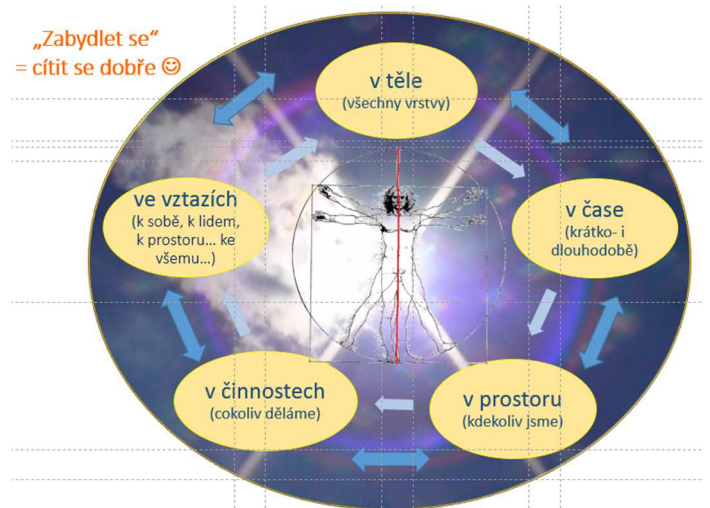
„Zabydlet se“
= cítit se dobře ☺

v těle
(všechny vrstvy)

v čase
(krátko- i dlouhodobě)

v prostoru
(kdekoliv jsme)

v činnostech
(cokoliv děláme)

ve vztazích
(k sobě, k lidem, k prostoru… ke všemu…)